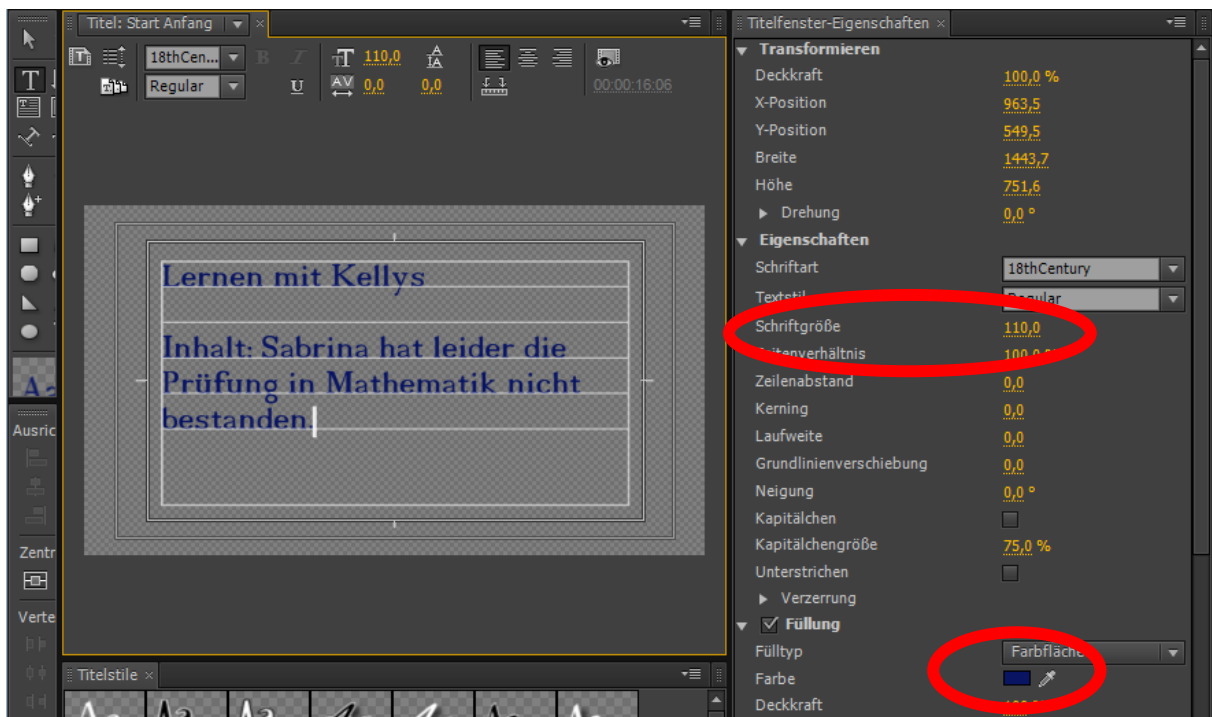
Titel: Start Anfang

18thCen...
Regular
110,0
0,0
0,0
00:00:16:06

Lernen mit Kellys

Inhalt: Sabrina hat leider die Prüfung in Mathematik nicht bestanden.

Ausric
Zentr
Verte

Titelstile

Titelfenster-Eigenschaften

Transformieren
Deckkraft 100,0 %
X-Position 963,5
Y-Position 549,5
Breite 1443,7
Höhe 751,6
Drehung 0,0 °
Eigenschaften
Schriftart 18thCentury
Textstil Regular
Schriftgröße 110,0
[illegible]tenverhältnis 100,0 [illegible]
Zeilenabstand 0,0
Kerning 0,0
Laufweite 0,0
Grundlinienverschiebung 0,0
Neigung 0,0 °
Kapitälchen
Kapitälchengröße 75,0 %
Unterstrichen
Verzerrung
Füllung
Fülltyp Farbfläch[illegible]
Farbe
Deckkraft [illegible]